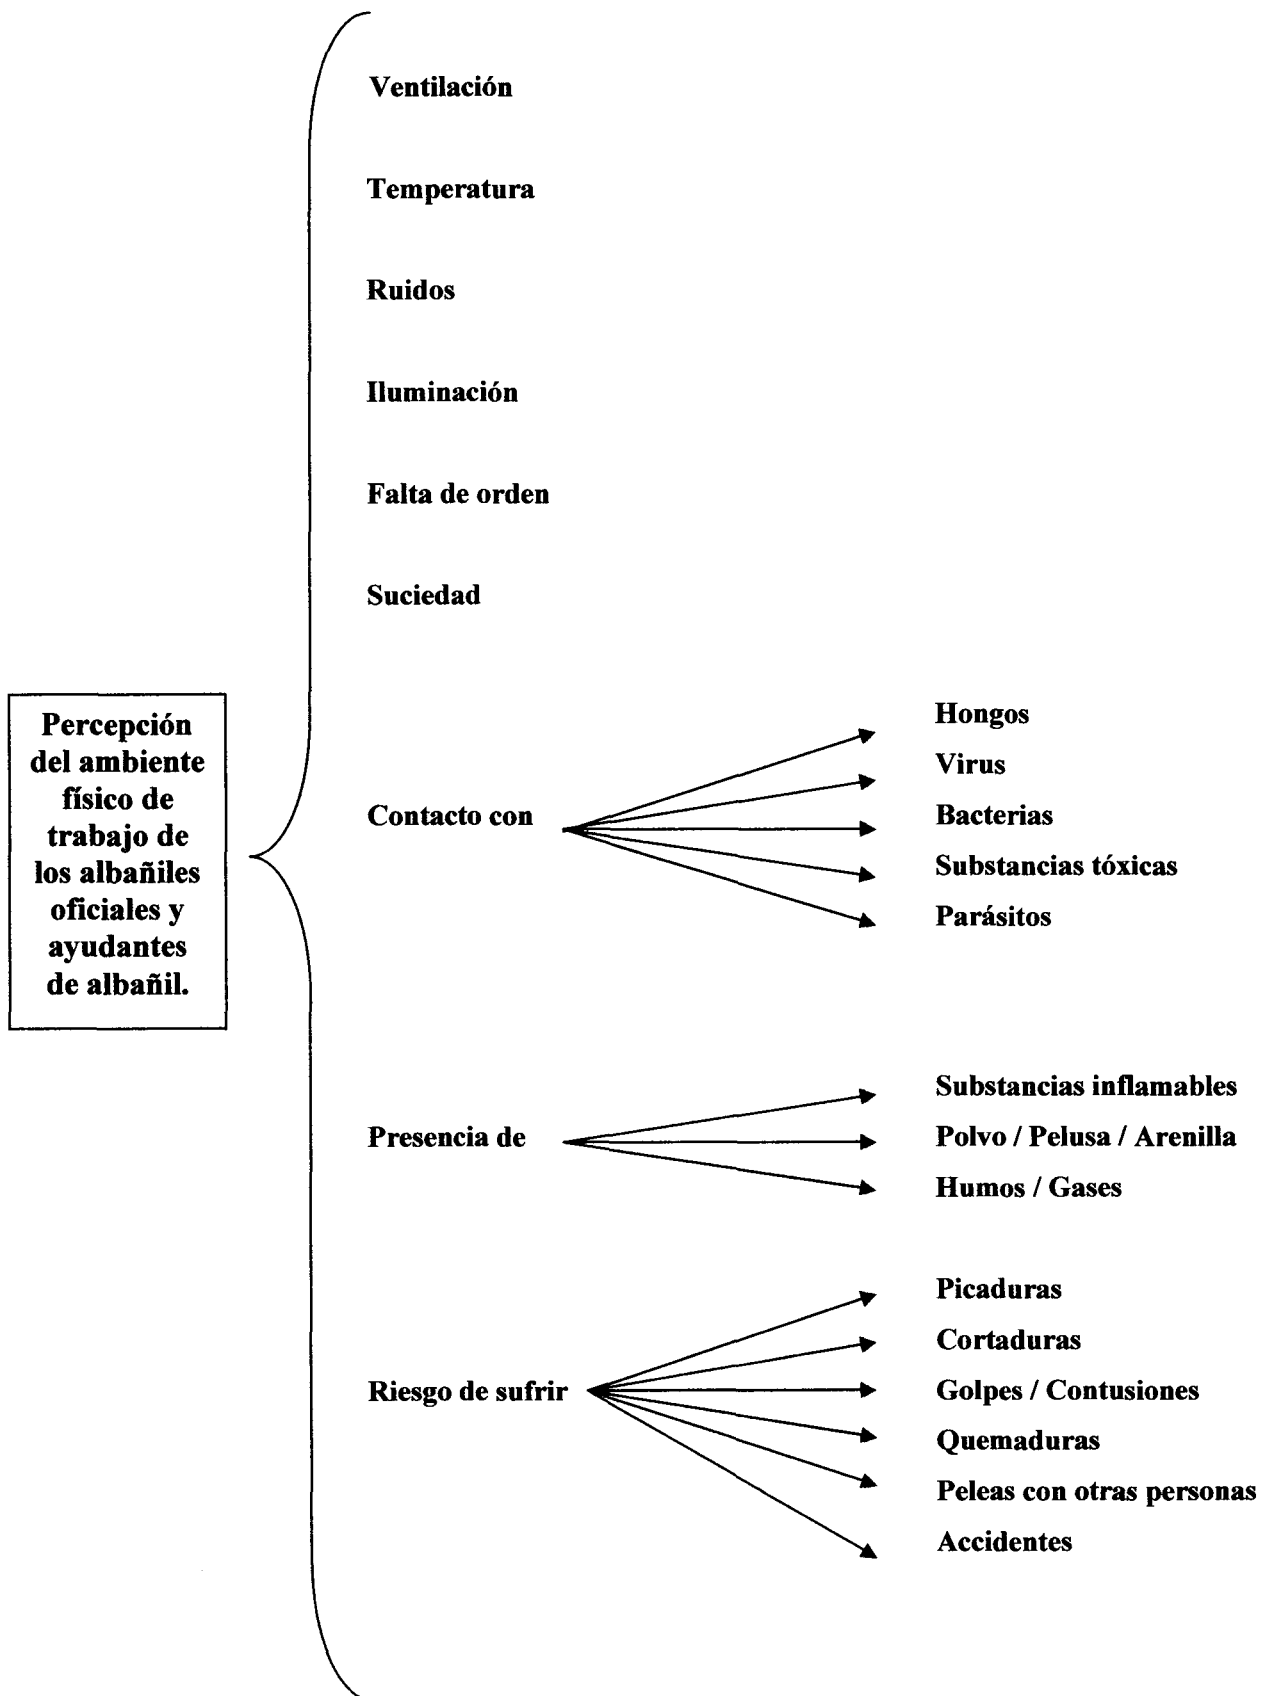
Percepción del ambiente físico de trabajo de los albañiles oficiales y ayudantes de albañil.

Ventilación

Temperatura

Ruidos

Iluminación

Falta de orden

Suciedad

Contacto con

Hongos
Virus
Bacterias
Substancias tóxicas
Parásitos

Presencia de

Substancias inflamables
Polvo / Pelusa / Arenilla
Humos / Gases

Riesgo de sufrir

Picaduras
Cortaduras
Golpes / Contusiones
Quemaduras
Peleas con otras personas
Accidentes